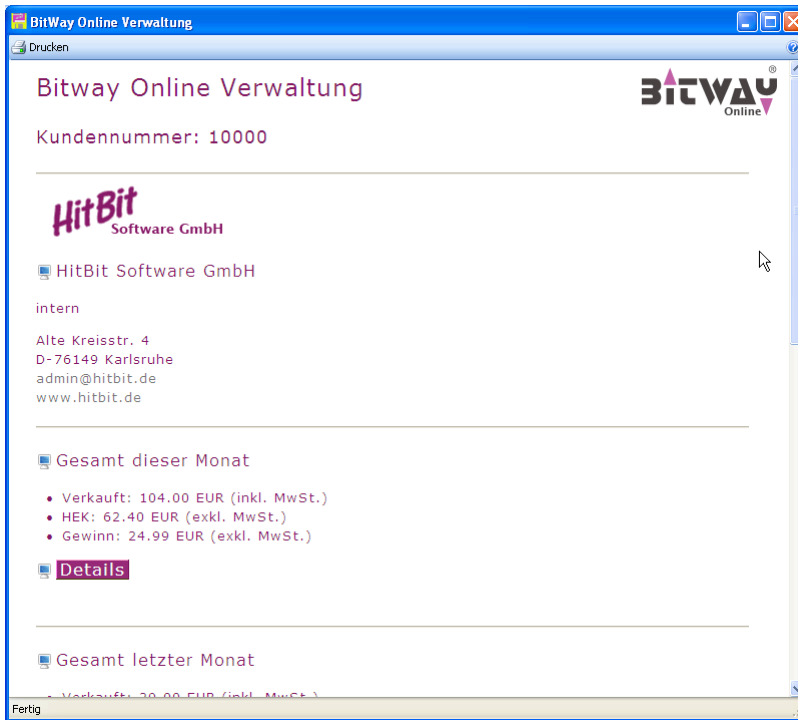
BitWay Online Verwaltung

Drucken

Bitway Online Verwaltung

BITWAY® Online

Kundennummer: 10000

HitBit Software GmbH

HitBit Software GmbH

intern

Alte Kreisstr. 4
D-76149 Karlsruhe
admin@hitbit.de
www.hitbit.de

Gesamt dieser Monat

- Verkauft: 104.00 EUR (inkl. MwSt.)
- HEK: 62.40 EUR (exkl. MwSt.)
- Gewinn: 24.99 EUR (exkl. MwSt.)

Details

Gesamt letzter Monat

- Verkauft: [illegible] EUR (inkl. MwSt.)

Fertig